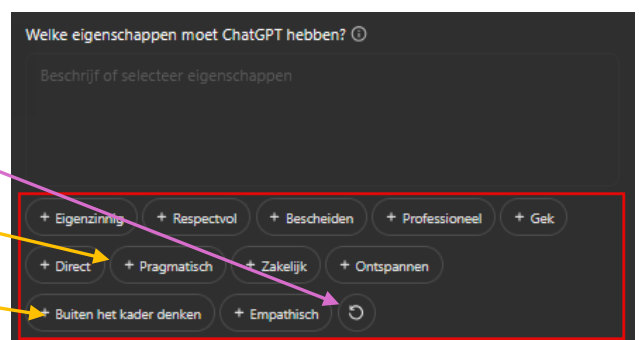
Welke eigenschappen moet ChatGPT hebben? ⓘ

Beschrijf of selecteer eigenschappen

+ Eigenzinnig + Respectvol + Bescheiden + Professioneel + Gek
+ Direct + Pragmatisch + Zakelijk + Ontspannen
+ Buiten het kader denken + Empathisch